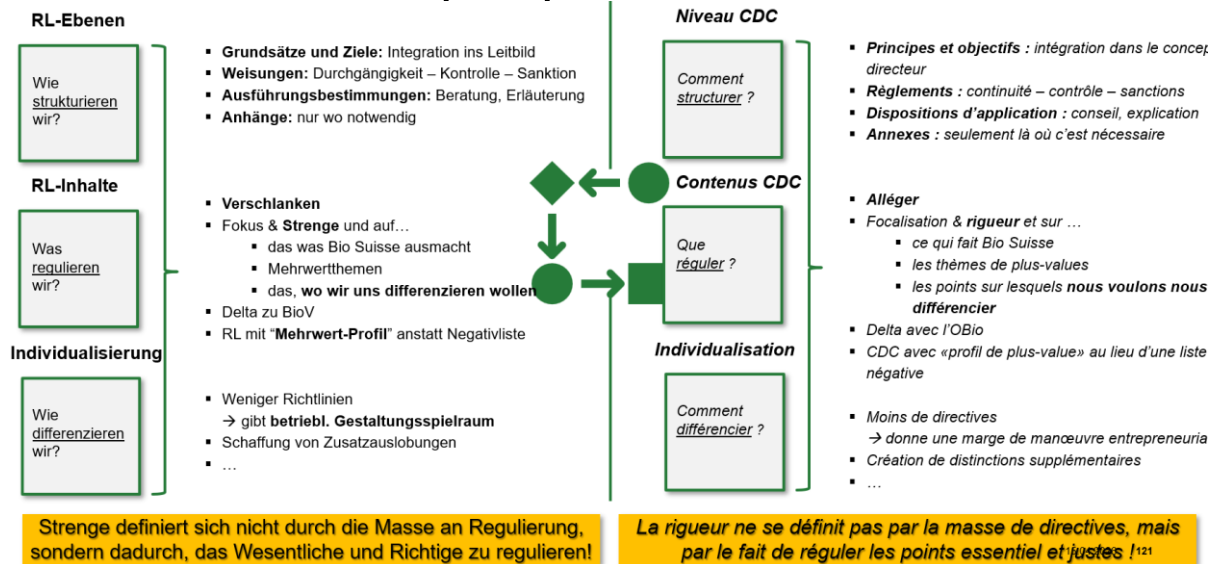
RL-Ebenen

Wie strukturieren wir?

- **Grundsätze und Ziele:** Integration ins Leitbild
- **Weisungen:** Durchgängigkeit – Kontrolle – Sanktion
- **Ausführungsbestimmungen:** Beratung, Erläuterung
- **Anhänge:** nur wo notwendig

RL-Inhalte

Was regulieren wir?

- **Verschlanken**
- Fokus & **Strenge** und auf…
  - das was Bio Suisse ausmacht
  - Mehrwertthemen
  - das, **wo wir uns differenzieren wollen**
- Delta zu BioV
- RL mit "**Mehrwert-Profil**" anstatt Negativliste

Individualisierung

Wie differenzieren wir?

- Weniger Richtlinien
  → gibt **betriebl. Gestaltungsspielraum**
- Schaffung von Zusatzauslobungen
- …

Niveau CDC

Comment structurer ?

- ***Principes et objectifs :*** *intégration dans le concep directeur*
- ***Règlements :*** *continuité – contrôle – sanctions*
- ***Dispositions d'application :*** *conseil, explication*
- ***Annexes :*** *seulement là où c'est nécessaire*

Contenus CDC

Que réguler ?

- ***Alléger***
- *Focalisation &* ***rigueur*** *et sur …*
  - *ce qui fait Bio Suisse*
  - *les thèmes de plus-values*
  - *les points sur lesquels* ***nous voulons nous différencier***
- *Delta avec l'OBio*
- *CDC avec «profil de plus-value» au lieu d'une liste négative*

Individualisation

Comment différencier ?

- *Moins de directives*
  *→ donne une marge de manœuvre entrepreneuria*
- *Création de distinctions supplémentaires*
- *…*

Strenge definiert sich nicht durch die Masse an Regulierung, sondern dadurch, das Wesentliche und Richtige zu regulieren!

*La rigueur ne se définit pas par la masse de directives, mais par le fait de réguler les points essentiel et justes !*

121